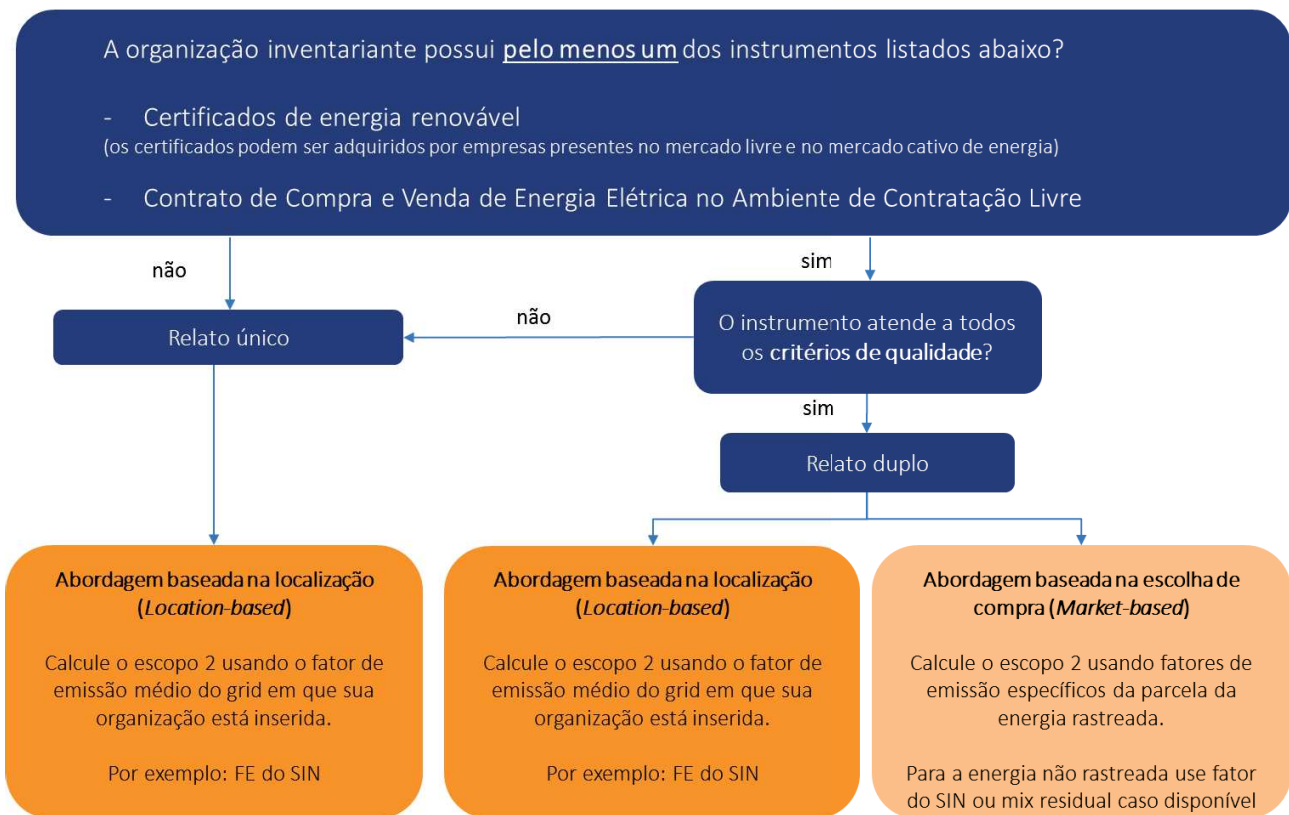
A organização inventariante possui pelo menos um dos instrumentos listados abaixo?

- Certificados de energia renovável
(os certificados podem ser adquiridos por empresas presentes no mercado livre e no mercado cativo de energia)

- Contrato de Compra e Venda de Energia Elétrica no Ambiente de Contratação Livre

não

sim

Relato único

não

O instrumento atende a todos os critérios de qualidade?

sim

Relato duplo

Abordagem baseada na localização (Location-based)

Calcule o escopo 2 usando o fator de emissão médio do grid em que sua organização está inserida.

Por exemplo: FE do SIN

Abordagem baseada na localização (Location-based)

Calcule o escopo 2 usando o fator de emissão médio do grid em que sua organização está inserida.

Por exemplo: FE do SIN

Abordagem baseada na escolha de compra (Market-based)

Calcule o escopo 2 usando fatores de emissão específicos da parcela da energia rastreada.

Para a energia não rastreada use fator do SIN ou mix residual caso disponível